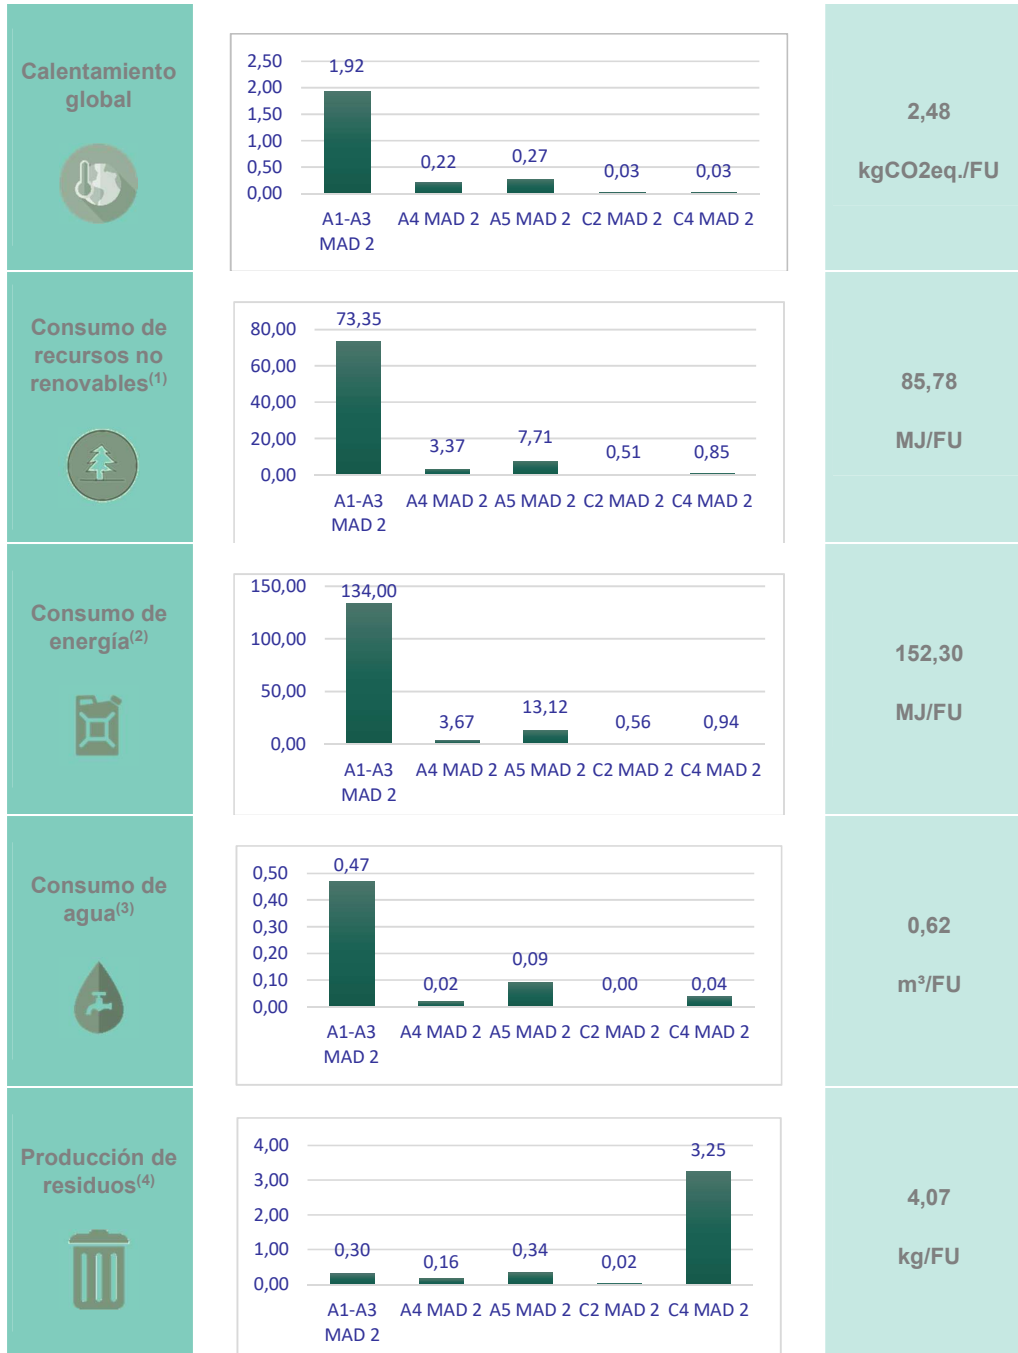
Calentamiento global

2,50
2,00
1,50
1,00
0,50
0,00

1,92
0,22
0,27
0,03
0,03

A1-A3 MAD 2
A4 MAD 2
A5 MAD 2
C2 MAD 2
C4 MAD 2

2,48

kgCO2eq./FU

Consumo de recursos no renovables$^{(1)}$

80,00
60,00
40,00
20,00
0,00

73,35
3,37
7,71
0,51
0,85

A1-A3 MAD 2
A4 MAD 2
A5 MAD 2
C2 MAD 2
C4 MAD 2

85,78

MJ/FU

Consumo de energía$^{(2)}$

150,00
100,00
50,00
0,00

134,00
3,67
13,12
0,56
0,94

A1-A3 MAD 2
A4 MAD 2
A5 MAD 2
C2 MAD 2
C4 MAD 2

152,30

MJ/FU

Consumo de agua$^{(3)}$

0,50
0,40
0,30
0,20
0,10
0,00

0,47
0,02
0,09
0,00
0,04

A1-A3 MAD 2
A4 MAD 2
A5 MAD 2
C2 MAD 2
C4 MAD 2

0,62

m³/FU

Producción de residuos$^{(4)}$

4,00
3,00
2,00
1,00
0,00

0,30
0,16
0,34
0,02
3,25

A1-A3 MAD 2
A4 MAD 2
A5 MAD 2
C2 MAD 2
C4 MAD 2

4,07

kg/FU